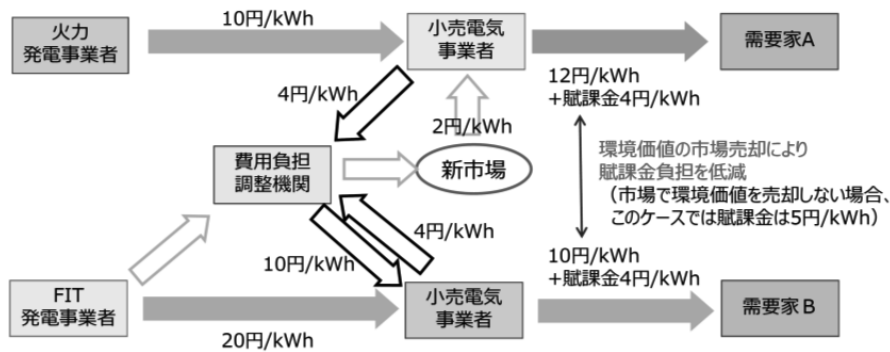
火力
発電事業者

10円/kWh

小売電気
事業者

需要家A

4円/kWh

12円/kWh
+賦課金4円/kWh

2円/kWh

費用負担
調整機関

新市場

環境価値の市場売却により
賦課金負担を低減
（市場で環境価値を売却しない場合、
このケースでは賦課金は5円/kWh）

4円/kWh

10円/kWh

10円/kWh
+賦課金4円/kWh

FIT
発電事業者

小売電気
事業者

需要家B

20円/kWh